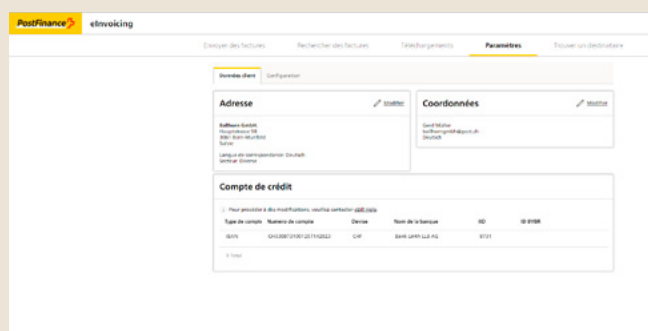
PostFinance

eInvoicing

Envoyer des factures

Rechercher des factures

Téléchargements

Paramètres

Trouver un destinataire

Données client

Configuration

Adresse

Modifier

Ballhorn GmbH
Hauptstrasse 98
3063 Bern-Muriford
Suisse

Langue de correspondance: Deutsch
Sentier: Diverse

Coordonnées

Modifier

Gerd Müller
ballhorngmbh@sport.ch
Deutsch

Compte de crédit

Pour procéder à des modifications, veuillez contacter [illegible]

| Type de compte | Numéro de compte | Devise | Nom de la banque | IID | ID BYBR |
|---|---|---|---|---|---|
| IBAN | CH3300121301257192023 | CHF | BANK GRAY ELLE AG | 8731 | |

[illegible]